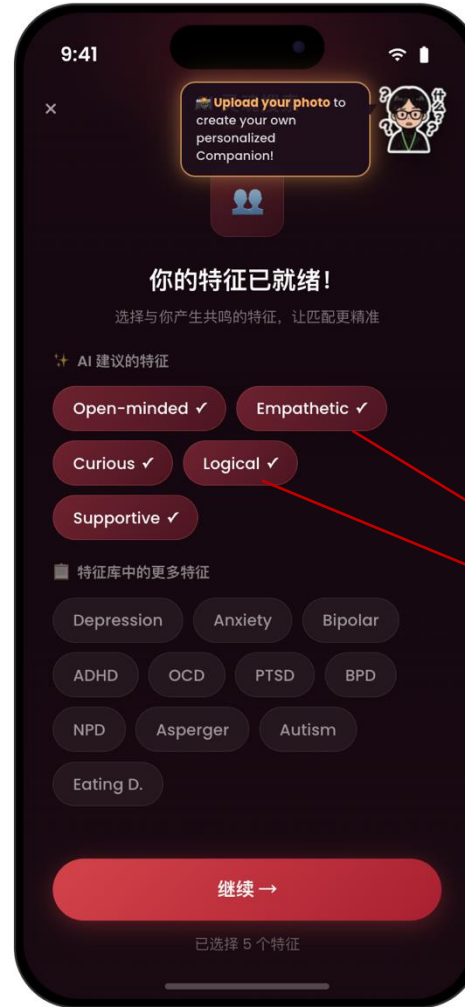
9:41

×

Upload your photo to create your own personalized Companion!

你的特征已就绪!

选择与你产生共鸣的特征，让匹配更精准

✨ AI 建议的特征

Open-minded ✓

Empathetic ✓

Curious ✓

Logical ✓

Supportive ✓

特征库中的更多特征

Depression

Anxiety

Bipolar

ADHD

OCD

PTSD

BPD

NPD

Asperger

Autism

Eating D.

继续 →

已选择 5 个特征